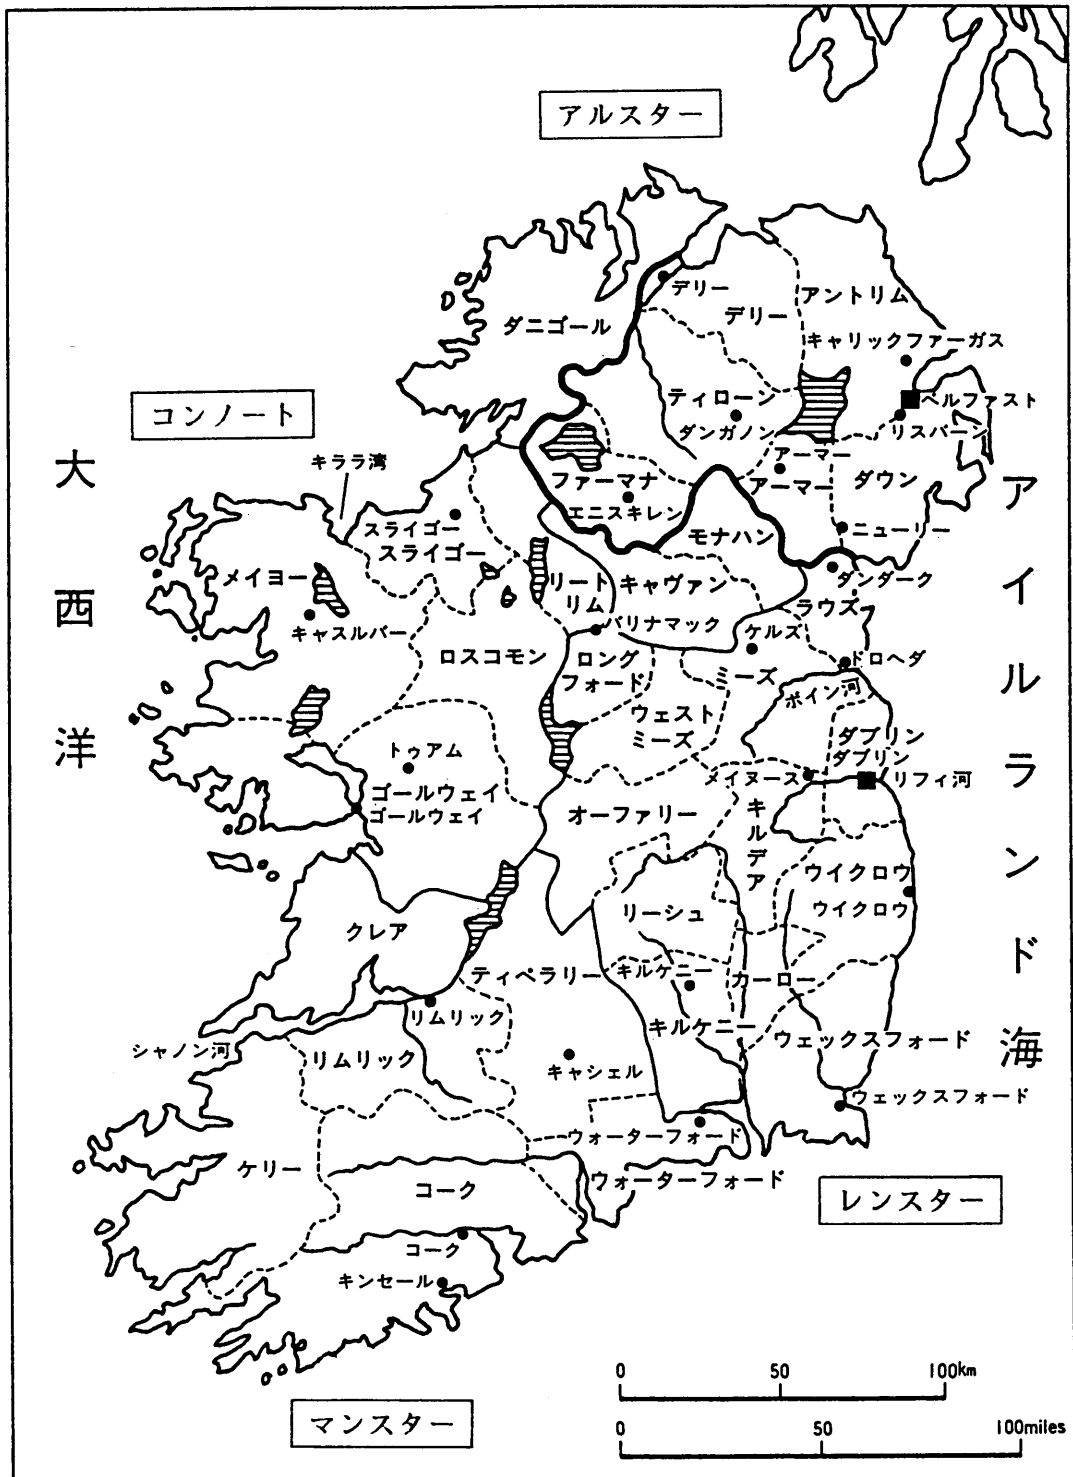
アルスター

デリー
デリー
アントリム
ダニゴール
キャリックファーガス
ベルファスト
コンノート
ティローン
リスバーン
ダンガノン
アーマー
大西洋
キララ湾
ファーマナ
アーマー
ダウン
アイルランド海
エニスキレン
スライゴー
スライゴー
モナハン
ニューリー
メイヨー
リートリム
キャヴァン
ダンダーク
ラウズ
キャスルバー
バリナマック
ケルズ
ロスコモン
ロングフォード
ドロヘダ
ミーズ
ボイン河
ウェストミーズ
ダブリン
ダブリン
トゥアム
メイヌース
リフィ河
ゴールウェイ
ゴールウェイ
オーファリー
キルデア
ウイクロウ
ウイクロウ
リーシュ
クレア
ティペラリー
キルケニー
カーロー
リムリック
キルケニー
シャノン河
リムリック
ウェックスフォード
キャシェル
ウェックスフォード
ウォーターフォード
ケリー
コーク
ウォーターフォード
レンスター
コーク
キンセール
0
50
100km
0
50
100miles
マンスター